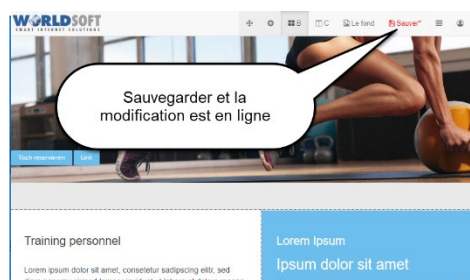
WORLDSOFT
SMART INTERNET SOLUTIONS

B
C
Le fond
Sauver*

Sauvegarder et la modification est en ligne

Nach reservieren
Link

Training personnel

Lorem ipsum dolor sit amet, consetetur sadipscing elitr, sed

Lorem Ipsum

Ipsum dolor sit amet